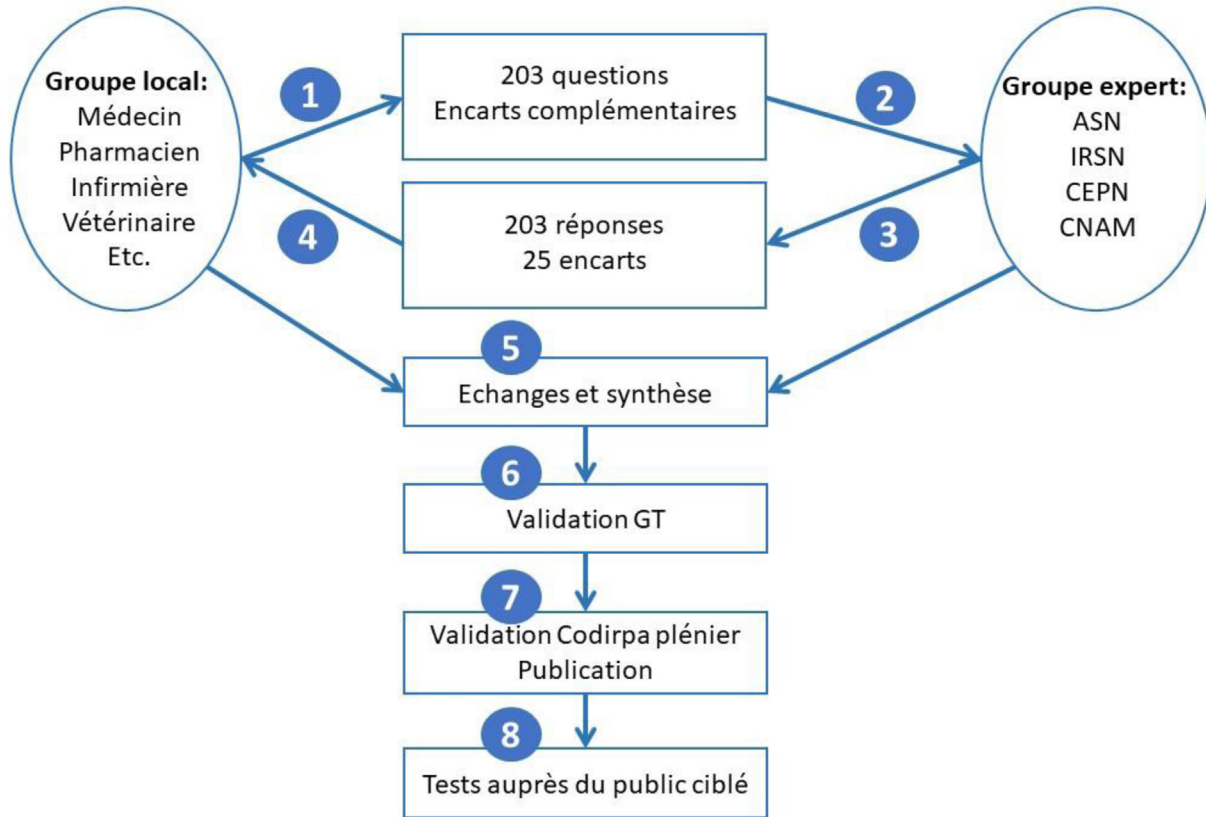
Groupe local:
Médecin
Pharmacien
Infirmière
Vétérinaire
Etc.

1

203 questions
Encarts complémentaires

2

Groupe expert:
ASN
IRSN
CEPN
CNAM

4

203 réponses
25 encarts

3

5

Echanges et synthèse

6

Validation GT

7

Validation Codirpa plénier
Publication

8

Tests auprès du public ciblé